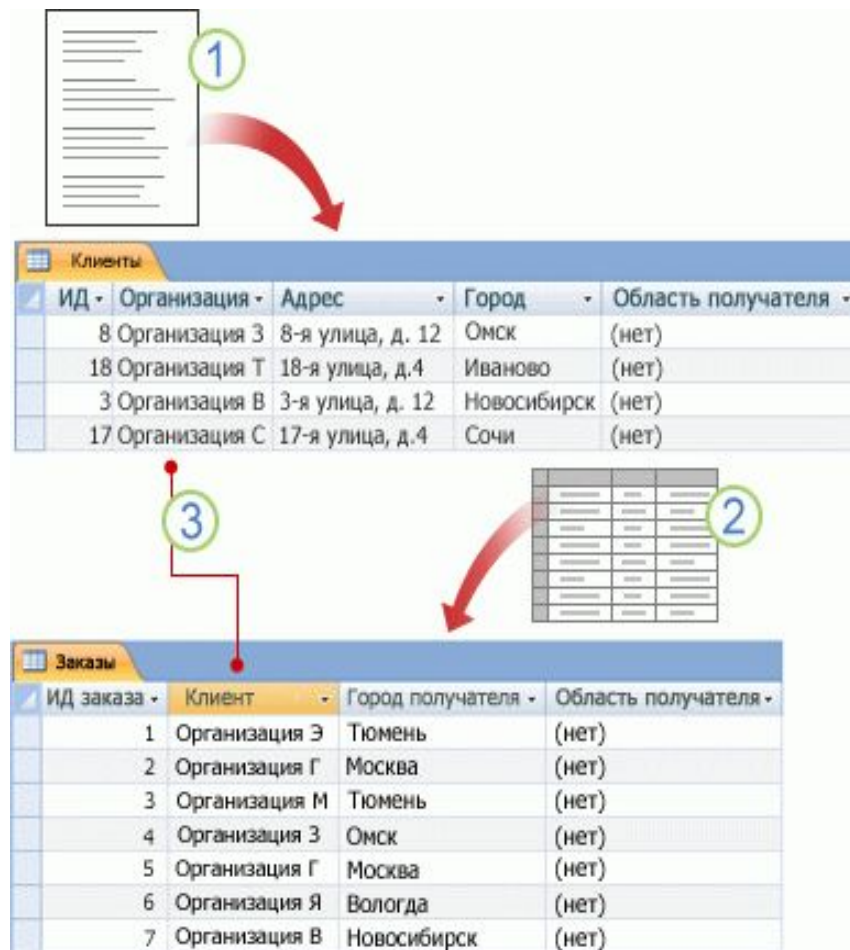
1

Клиенты

| ИД | Организация | Адрес | Город | Область получателя |
|---|---|---|---|---|
| 8 | Организация З | 8-я улица, д. 12 | Омск | (нет) |
| 18 | Организация Т | 18-я улица, д.4 | Иваново | (нет) |
| 3 | Организация В | 3-я улица, д. 12 | Новосибирск | (нет) |
| 17 | Организация С | 17-я улица, д.4 | Сочи | (нет) |

3

2

Заказы

| ИД заказа | Клиент | Город получателя | Область получателя |
|---|---|---|---|
| 1 | Организация Э | Тюмень | (нет) |
| 2 | Организация Г | Москва | (нет) |
| 3 | Организация М | Тюмень | (нет) |
| 4 | Организация З | Омск | (нет) |
| 5 | Организация Г | Москва | (нет) |
| 6 | Организация Я | Вологда | (нет) |
| 7 | Организация В | Новосибирск | (нет) |